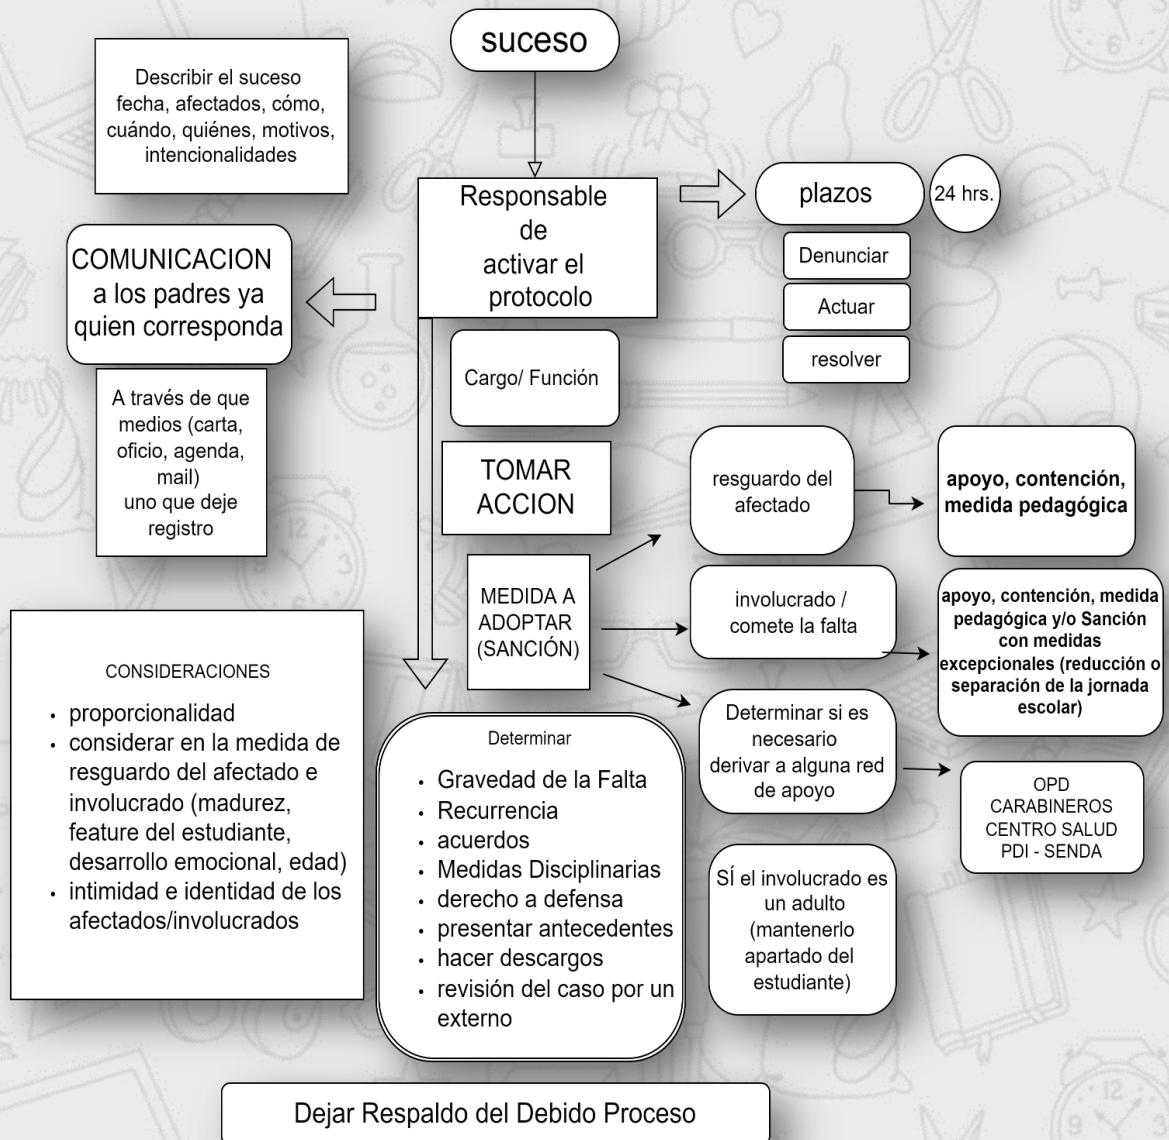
suceso

Describir el suceso fecha, afectados, cómo, cuándo, quiénes, motivos, intencionalidades

Responsable de activar el protocolo

plazos

24 hrs.

Denunciar

Actuar

resolver

COMUNICACION a los padres ya quien corresponda

A través de que medios (carta, oficio, agenda, mail) uno que deje registro

Cargo/ Función

TOMAR ACCION

resguardo del afectado

apoyo, contención, medida pedagógica

MEDIDA A ADOPTAR (SANCIÓN)

involucrado / comete la falta

apoyo, contención, medida pedagógica y/o Sanción con medidas excepcionales (reducción o separación de la jornada escolar)

CONSIDERACIONES

- proporcionalidad
- considerar en la medida de resguardo del afectado e involucrado (madurez, feature del estudiante, desarrollo emocional, edad)
- intimidad e identidad de los afectados/involucrados

Determinar

- Gravedad de la Falta
- Recurrencia
- acuerdos
- Medidas Disciplinarias
- derecho a defensa
- presentar antecedentes
- hacer descargos
- revisión del caso por un externo

Determinar si es necesario derivar a alguna red de apoyo

OPD
CARABINEROS
CENTRO SALUD
PDI - SENDA

SÍ el involucrado es un adulto (mantenerlo apartado del estudiante)

Dejar Respaldo del Debido Proceso